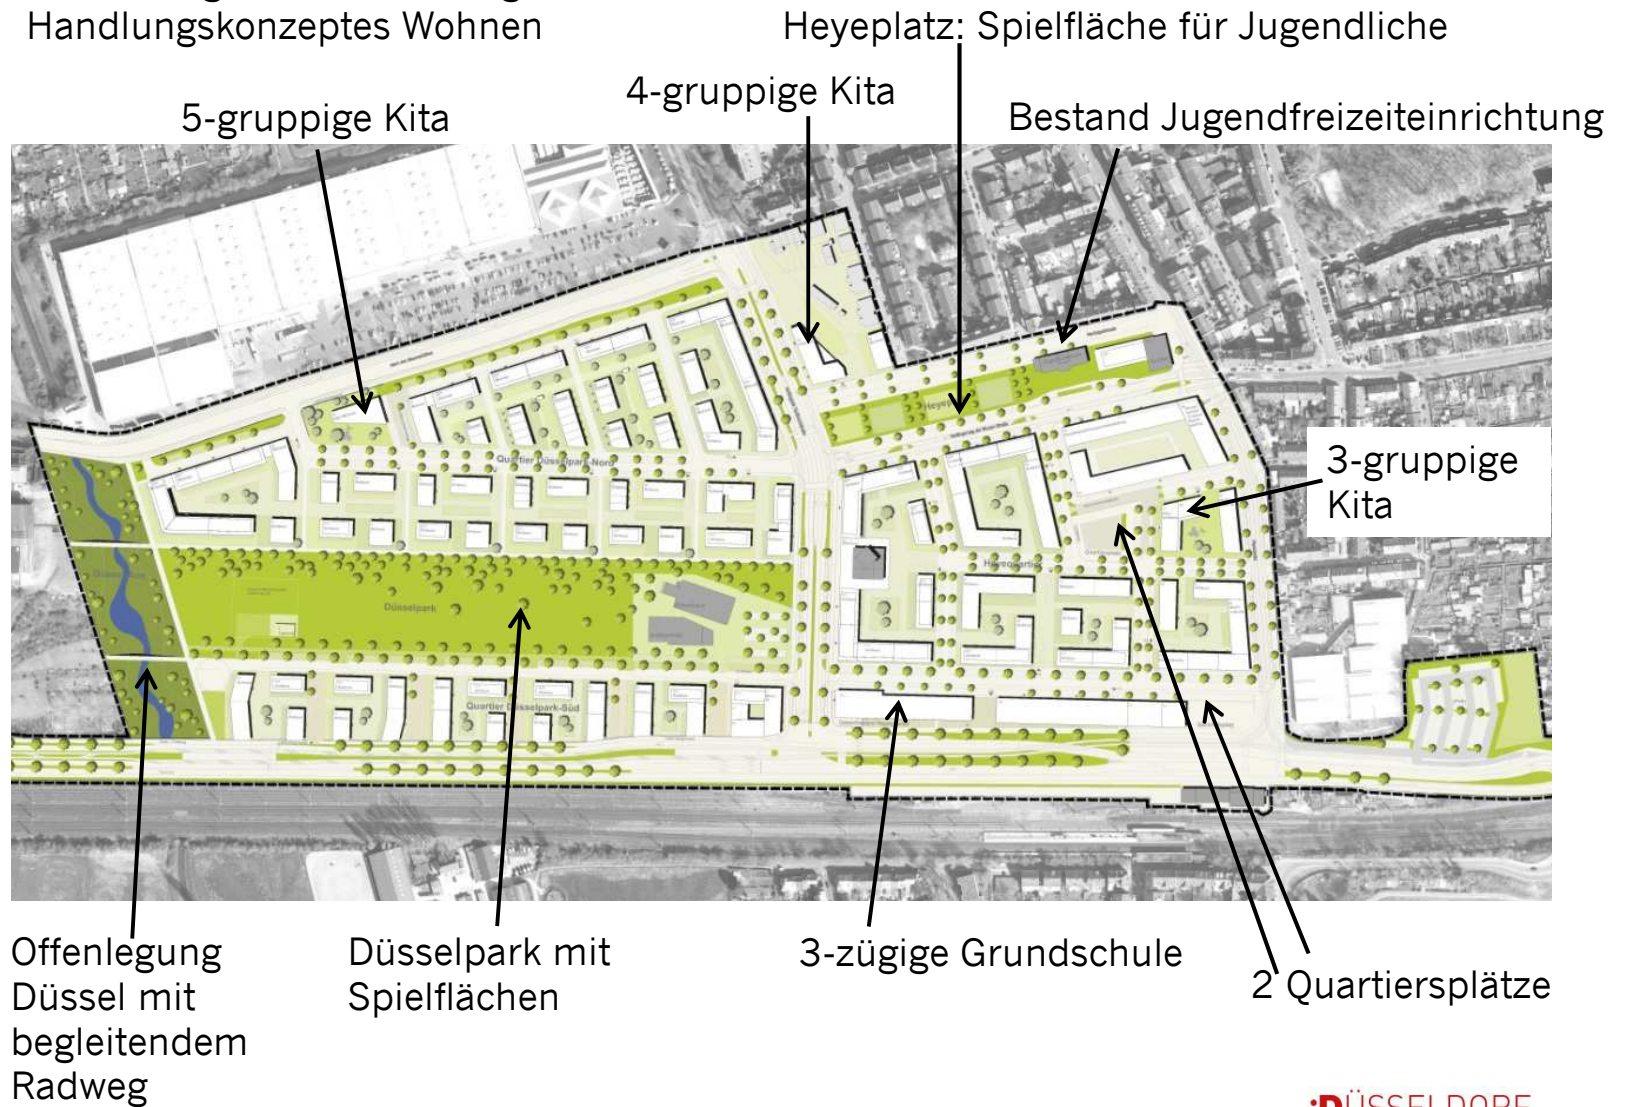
Handlungskonzeptes Wohnen

Heyeplatz: Spielfläche für Jugendliche

4-gruppige Kita

5-gruppige Kita

Bestand Jugendfreizeiteinrichtung

Quartier Düsselpark-Nord

Heyeplatz

3-gruppige Kita

Heyequartier

Düsselpark

Quartier Düsselpark-Süd

Offenlegung Düssel mit begleitendem Radweg

Düsselpark mit Spielflächen

3-zügige Grundschule

2 Quartiersplätze

:DÜSSELDORF